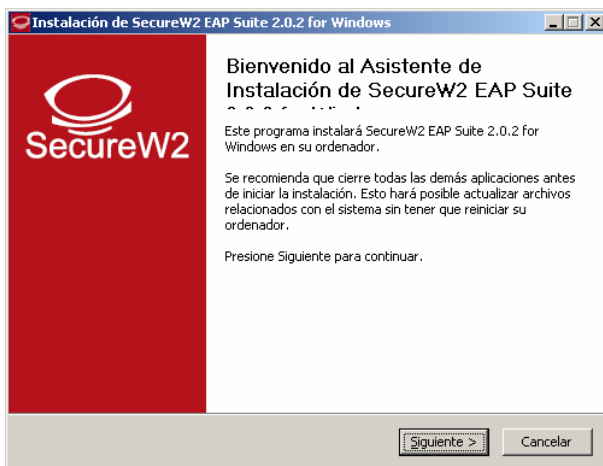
Instalación de SecureW2 EAP Suite 2.0.2 for Windows

SecureW2

Bienvenido al Asistente de Instalación de SecureW2 EAP Suite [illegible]

Este programa instalará SecureW2 EAP Suite 2.0.2 for Windows en su ordenador.

Se recomienda que cierre todas las demás aplicaciones antes de iniciar la instalación. Esto hará posible actualizar archivos relacionados con el sistema sin tener que reiniciar su ordenador.

Presione Siguiente para continuar.

Siguiente >

Cancelar